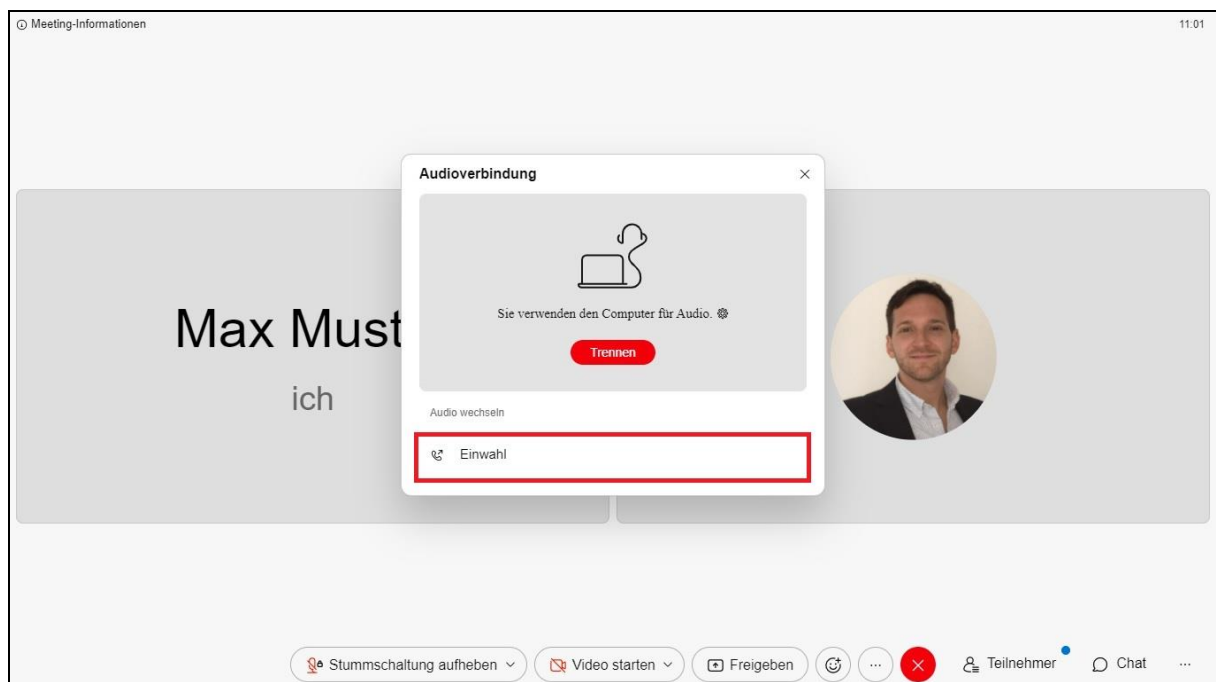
Meeting-Informationen

11:01

Max Must

ich

Audioverbindung

Sie verwenden den Computer für Audio.

Trennen

Audio wechseln

Einwahl

Stummschaltung aufheben

Video starten

Freigeben

Teilnehmer

Chat